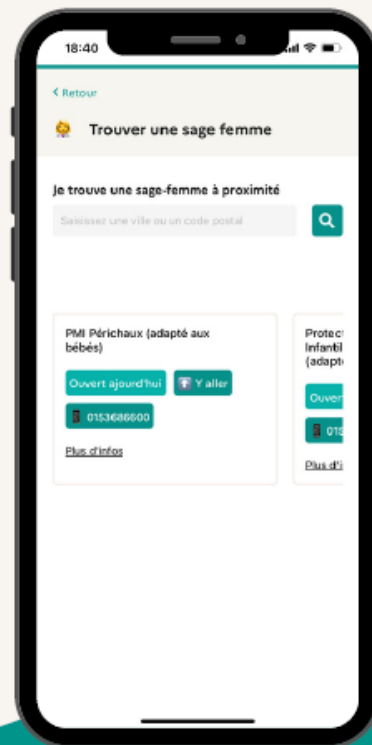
18:40

< Retour

Trouver une sage femme

Je trouve une sage-femme à proximité

Saisissez une ville ou un code postal

PMI Périchaux (adapté aux bébés)

Ouvert ajourd'hui

Y aller

0153686600

Plus d'infos

Protec
Infantil
(adapte

Ouver

018

Plus d'i